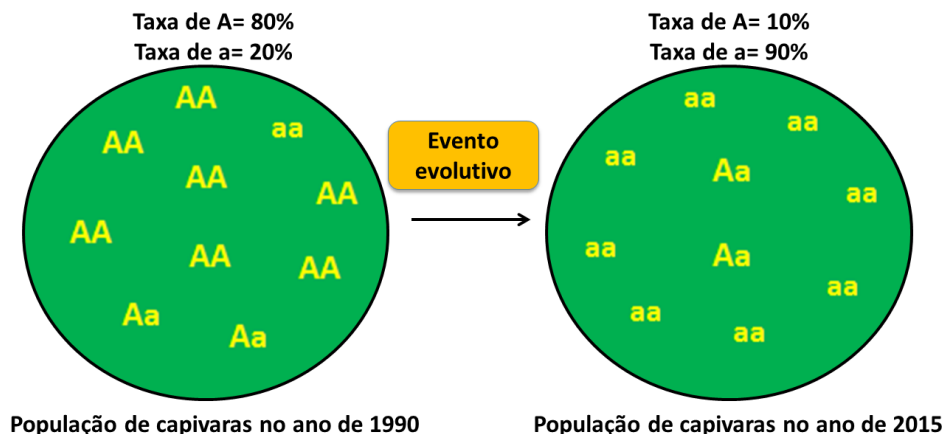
Taxa de A= 80%
Taxa de a= 20%

AA
AA
aa
AA
AA
AA
AA
AA
Aa
Aa

População de capivaras no ano de 1990

Evento evolutivo

Taxa de A= 10%
Taxa de a= 90%

aa
aa
aa
Aa
aa
aa
Aa
aa
aa
aa

População de capivaras no ano de 2015